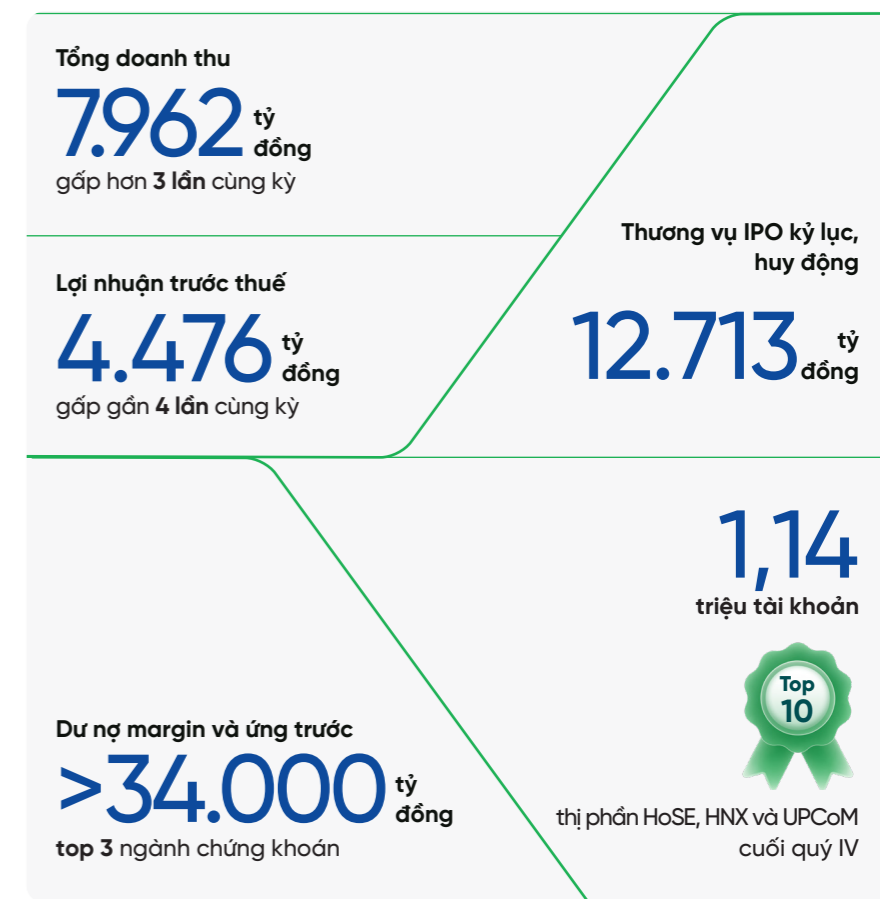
Tổng doanh thu

7.962 tỷ đồng

gấp hơn **3 lần** cùng kỳ

Lợi nhuận trước thuế

4.476 tỷ đồng

gấp gần **4 lần** cùng kỳ

Thương vụ IPO kỷ lục, huy động

12.713 tỷ đồng

1,14

triệu tài khoản

Top 10

thị phần HoSE, HNX và UPCoM cuối quý IV

Dư nợ margin và ứng trước

>34.000 tỷ đồng

**top 3** ngành chứng khoán